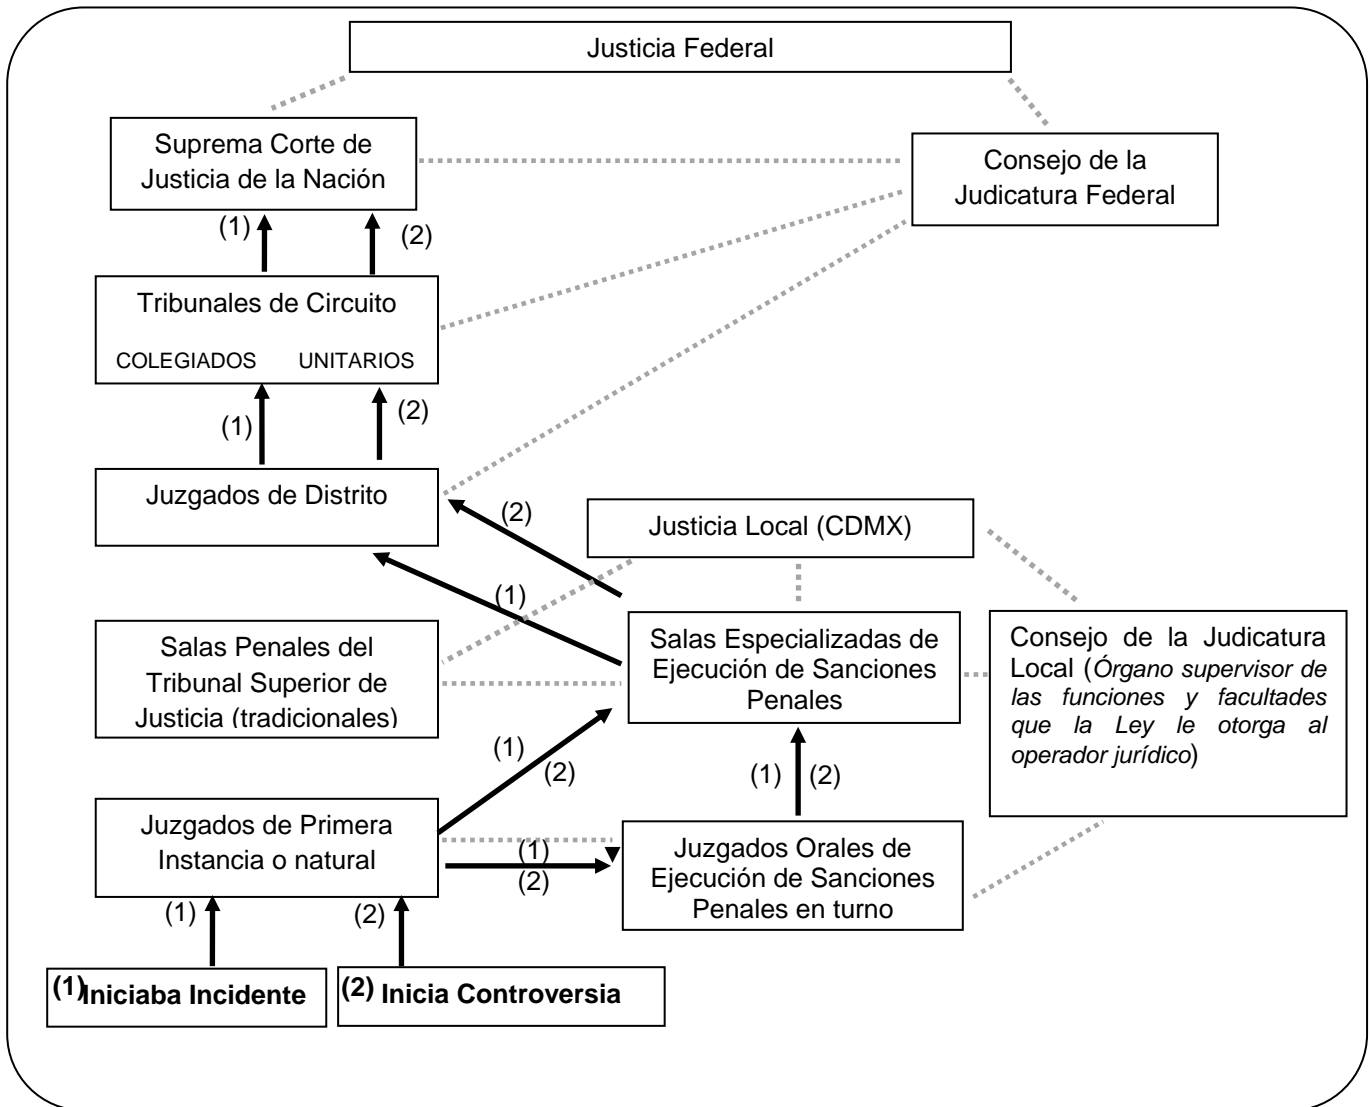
Justicia Federal

Suprema Corte de Justicia de la Nación

Consejo de la Judicatura Federal

(1)

(2)

Tribunales de Circuito

COLEGIADOS UNITARIOS

(1)

(2)

Juzgados de Distrito

(2)

Justicia Local (CDMX)

(1)

Salas Penales del Tribunal Superior de Justicia (tradicionales)

Salas Especializadas de Ejecución de Sanciones Penales

Consejo de la Judicatura Local (*Órgano supervisor de las funciones y facultades que la Ley le otorga al operador jurídico*)

(1)

(2)

(1)

(2)

Juzgados de Primera Instancia o natural

(1)

(2)

Juzgados Orales de Ejecución de Sanciones Penales en turno

(1)

(2)

**(1) Iniciaba Incidente**

**(2) Inicia Controversia**